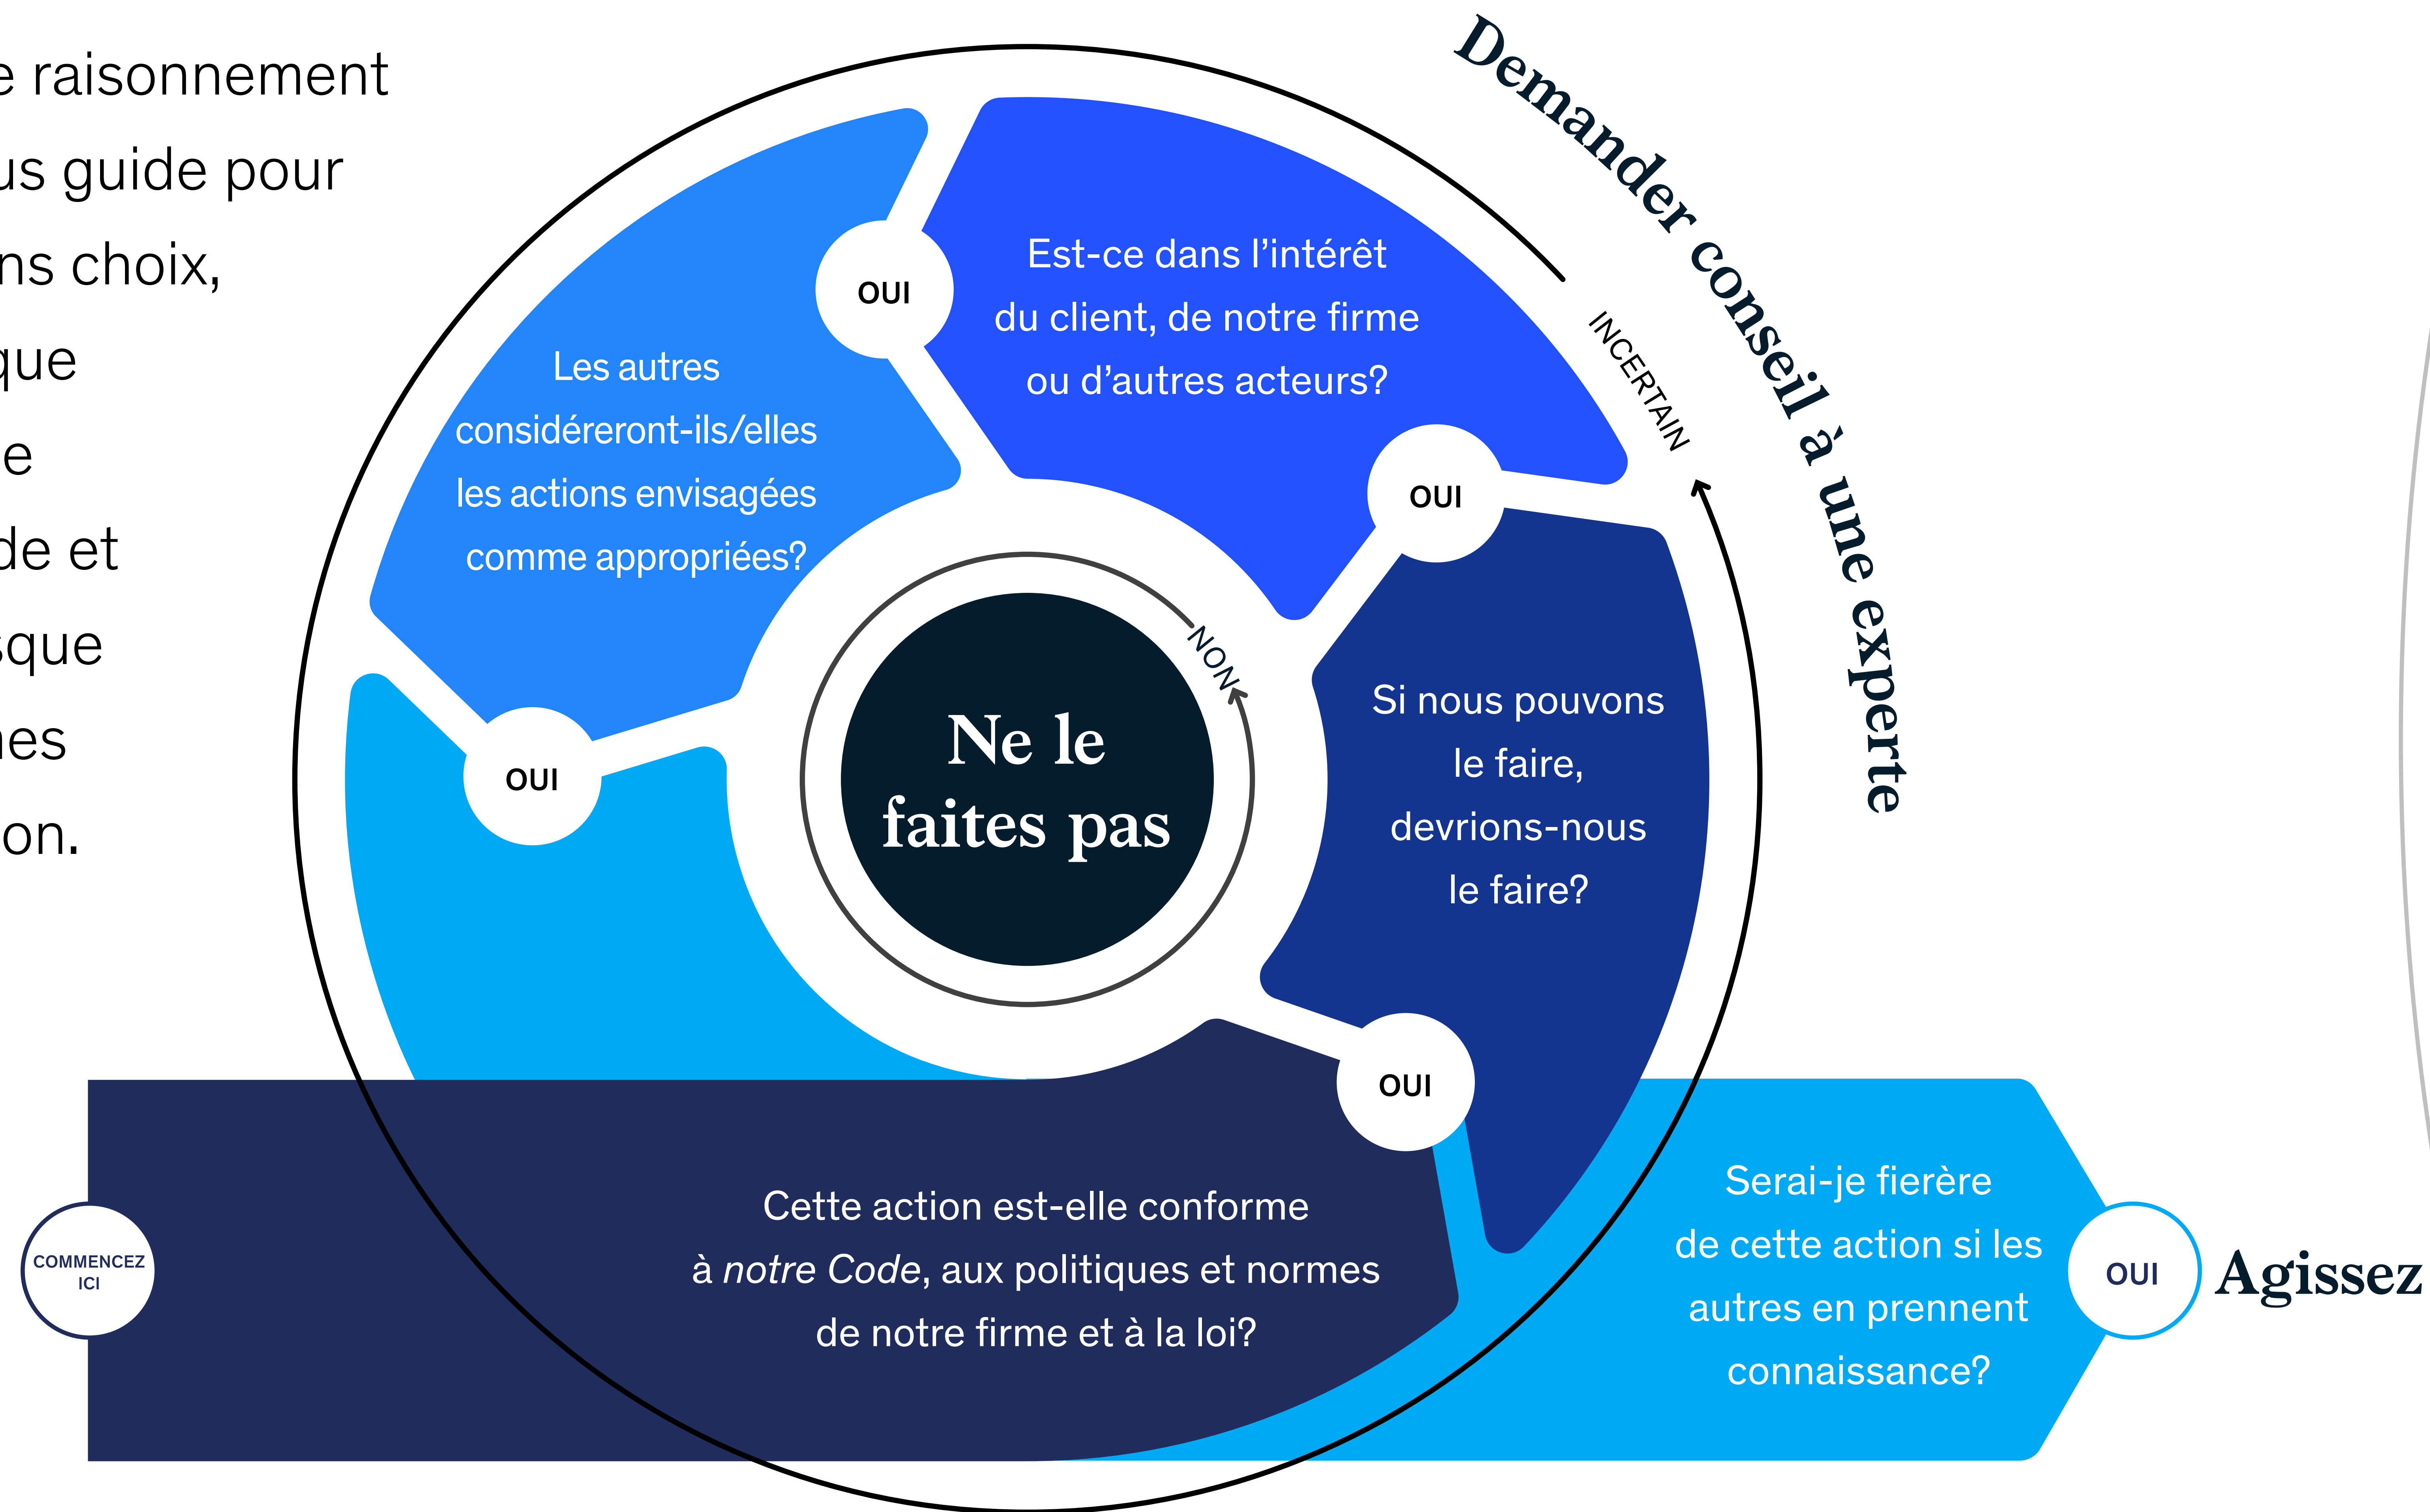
e raisonnement
us guide pour
ns choix,
que
e
de et
sque
nes
on.

Demander conseil à une experte

INCERTAIN

Est-ce dans l'intérêt du client, de notre firme ou d'autres acteurs?

OUI

Les autres considéreront-ils/elles les actions envisagées comme appropriées?

OUI

OUI

Si nous pouvons le faire, devrions-nous le faire?

NON

Ne le faites pas

OUI

COMMENCEZ ICI

Cette action est-elle conforme à *notre Code*, aux politiques et normes de notre firme et à la loi?

Serai-je fierère de cette action si les autres en prennent connaissance?

OUI

Agissez